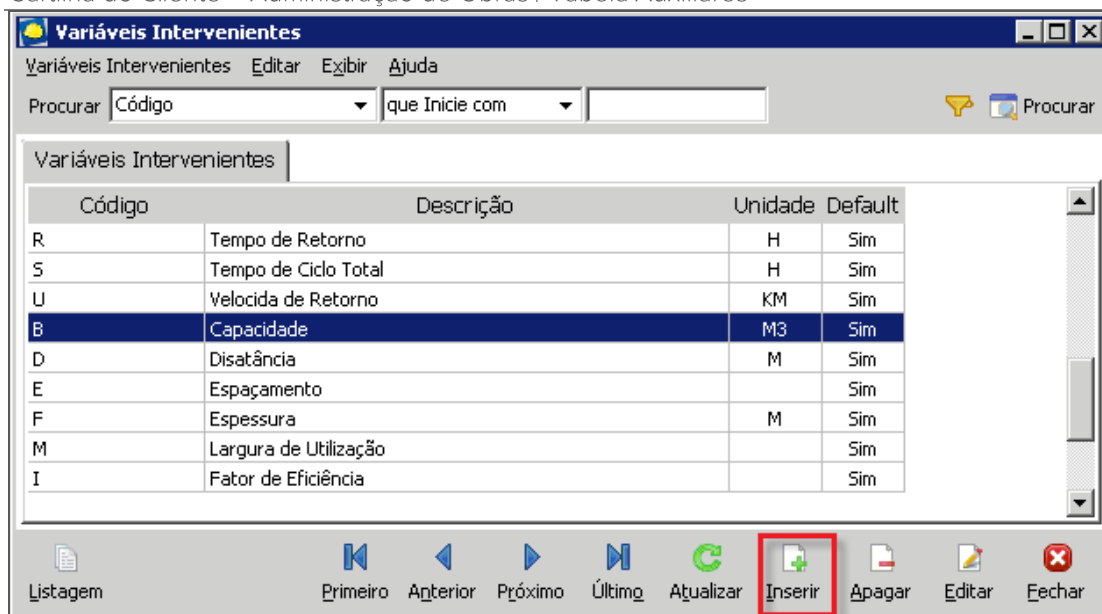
Variáveis Intervenientes

Variáveis Intervenientes Editar Exibir Ajuda

Procurar Código que Inicie com Procurar

Variáveis Intervenientes

| Código | Descrição | Unidade | Default |
|---|---|---|---|
| R | Tempo de Retorno | H | Sim |
| S | Tempo de Ciclo Total | H | Sim |
| U | Velocida de Retorno | KM | Sim |
| B | Capacidade | M3 | Sim |
| D | Disatância | M | Sim |
| E | Espaçamento | | Sim |
| F | Espessura | M | Sim |
| M | Largura de Utilização | | Sim |
| I | Fator de Eficiência | | Sim |

Listagem Primeiro Anterior Próximo Último Atualizar Inserir Apagar Editar Fechar